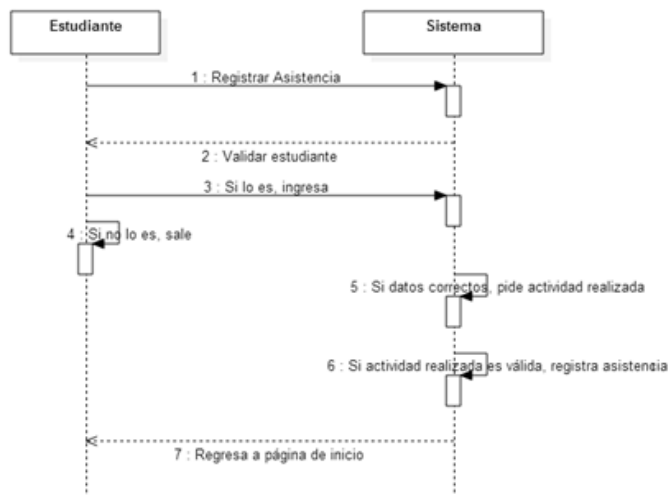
Estudiante

Sistema

1 : Registrar Asistencia

2 : Validar estudiante

3 : Si lo es, ingresa

4 : Si no lo es, sale

5 : Si datos correctos, pide actividad realizada

6 : Si actividad realizada es válida, registra asistencia

7 : Regresa a página de inicio